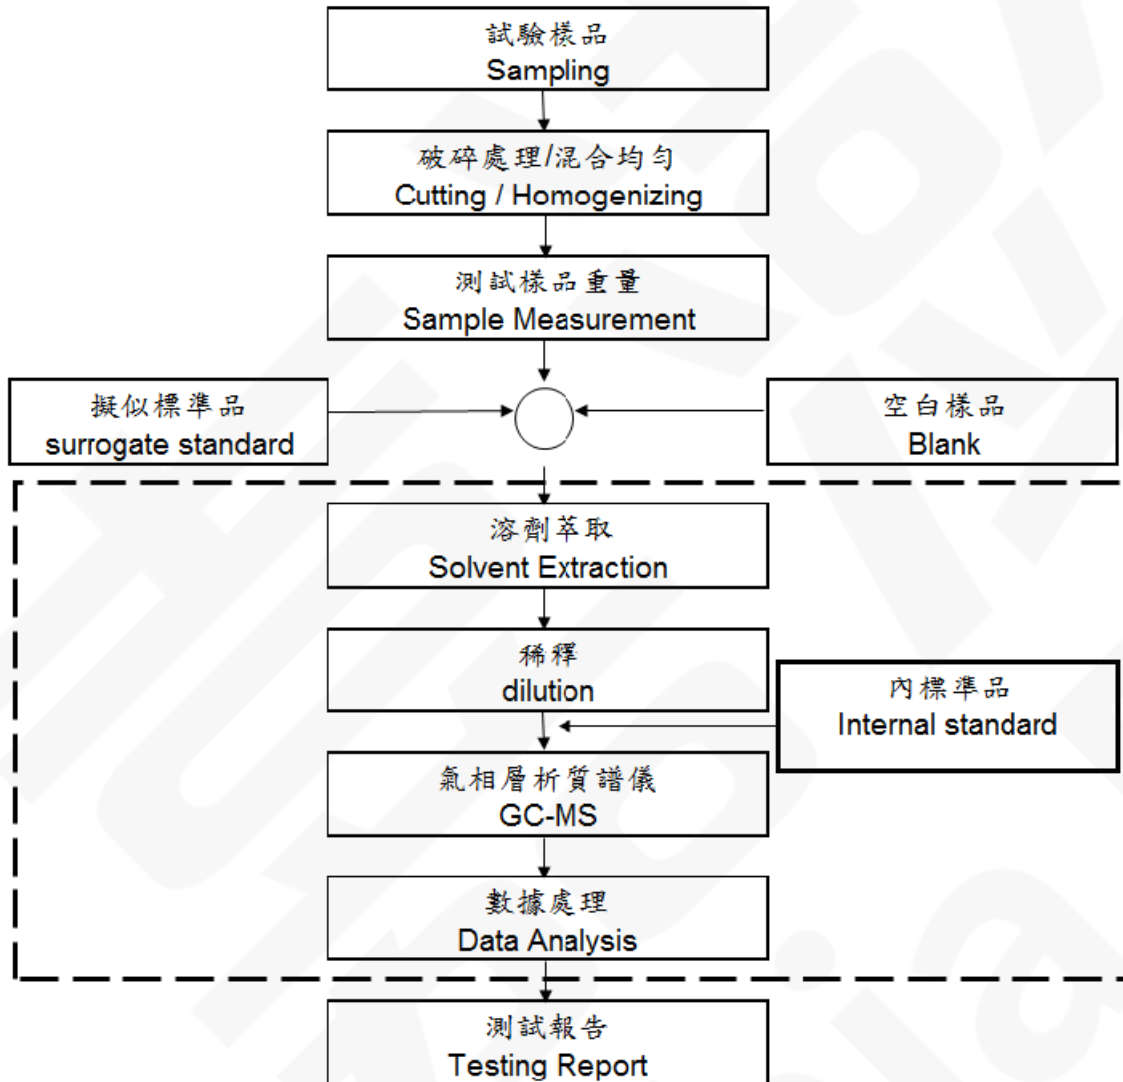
試驗樣品
Sampling

破碎處理/混合均勻
Cutting / Homogenizing

測試樣品重量
Sample Measurement

擬似標準品
surrogate standard

空白樣品
Blank

溶劑萃取
Solvent Extraction

稀釋
dilution

內標準品
Internal standard

氣相層析質譜儀
GC-MS

數據處理
Data Analysis

測試報告
Testing Report